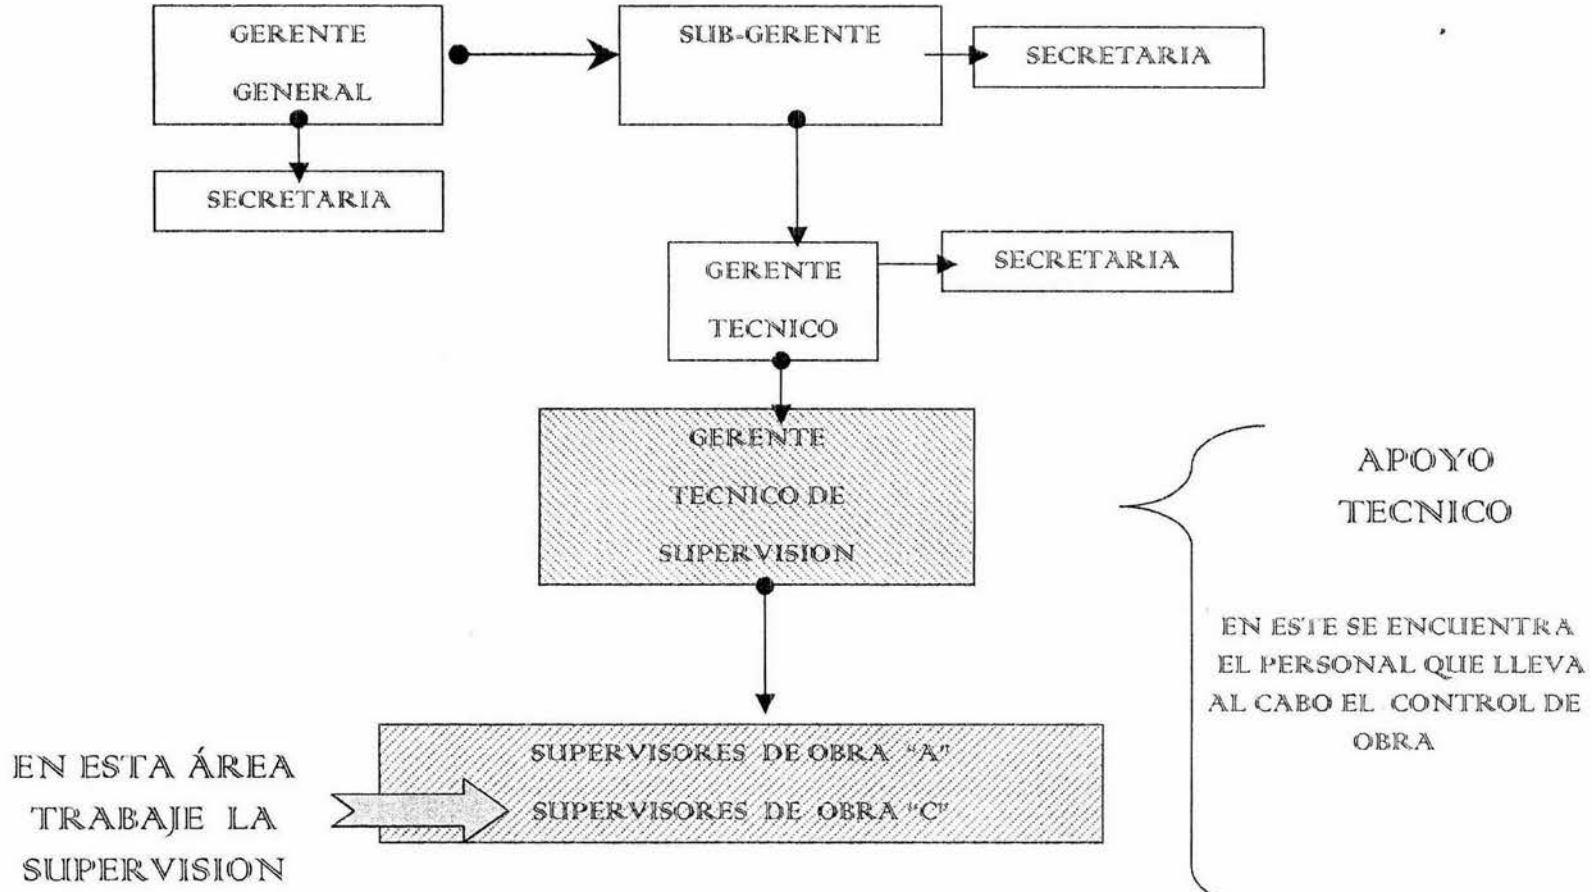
GERENTE GENERAL

SUB-GERENTE

SECRETARIA

SECRETARIA

GERENTE TECNICO

SECRETARIA

GERENTE TECNICO DE SUPERVISION

APOYO TECNICO

EN ESTE SE ENCUENTRA EL PERSONAL QUE LLEVA AL CABO EL CONTROL DE OBRA

SUPERVISORES DE OBRA "A"
SUPERVISORES DE OBRA "C"

EN ESTA ÁREA TRABAJE LA SUPERVISION